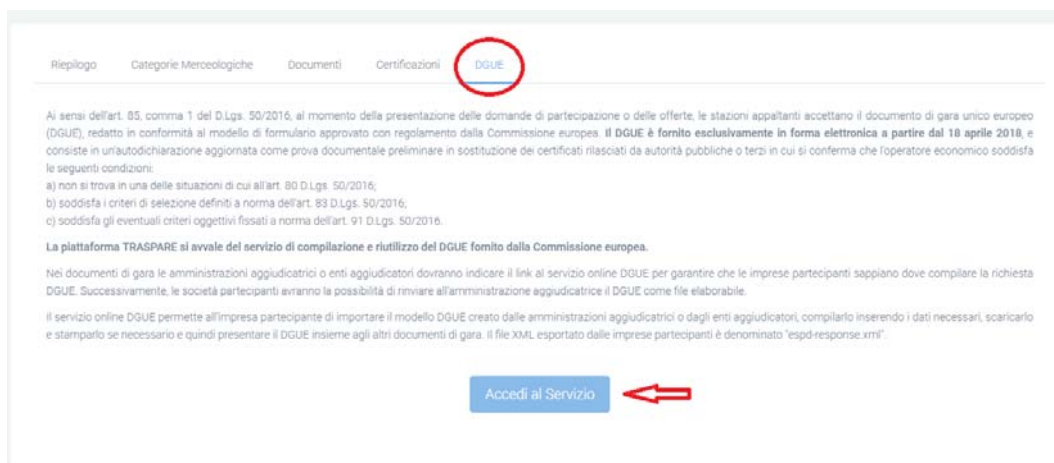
Riepilogo Categorie Merceologiche Documenti Certificazioni DGUE

Ai sensi dell'art. 85, comma 1 del D.Lgs. 50/2016, al momento della presentazione delle domande di partecipazione o delle offerte, le stazioni appaltanti accettano il documento di gara unico europeo (DGUE), redatto in conformità al modello di formulario approvato con regolamento dalla Commissione europea. Il DGUE è fornito esclusivamente in forma elettronica a partire dal 18 aprile 2018, e consiste in un'autodichiarazione aggiornata come prova documentale preliminare in sostituzione dei certificati rilasciati da autorità pubbliche o terzi in cui si conferma che l'operatore economico soddisfa le seguenti condizioni:
a) non si trova in una delle situazioni di cui all'art. 80 D.Lgs. 50/2016;
b) soddisfa i criteri di selezione definiti a norma dell'art. 83 D.Lgs. 50/2016;
c) soddisfa gli eventuali criteri oggettivi fissati a norma dell'art. 91 D.Lgs. 50/2016.

La piattaforma TRASPARE si avvale del servizio di compilazione e riutilizzo del DGUE fornito dalla Commissione europea.

Nei documenti di gara le amministrazioni aggiudicatrici o enti aggiudicatori dovranno indicare il link al servizio online DGUE per garantire che le imprese partecipanti sappiano dove compilare la richiesta DGUE. Successivamente, le società partecipanti avranno la possibilità di rinviare all'amministrazione aggiudicatrice il DGUE come file elaborabile.

Il servizio online DGUE permette all'impresa partecipante di importare il modello DGUE creato dalle amministrazioni aggiudicatrici o dagli enti aggiudicatori, compilarlo inserendo i dati necessari, scaricarlo e stamparlo se necessario e quindi presentare il DGUE insieme agli altri documenti di gara. Il file XML esportato dalle imprese partecipanti è denominato "espd-response.xml".

Accedi al Servizio